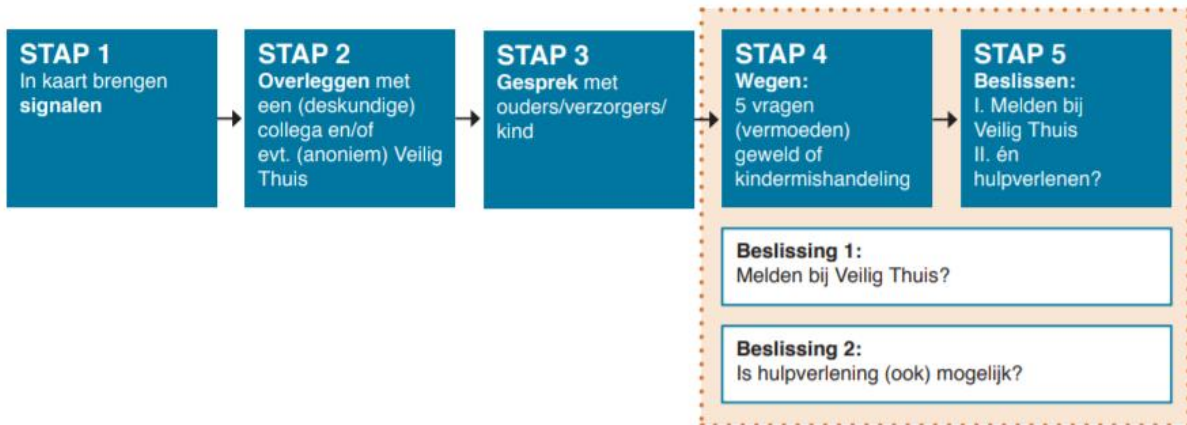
STAP 1
In kaart brengen **signalen**

STAP 2
**Overleggen** met een (deskundige) collega en/of evt. (anoniem) Veilig Thuis

STAP 3
**Gesprek** met ouders/verzorgers/kind

STAP 4
**Wegen:**
5 vragen (vermoeden) geweld of kindermishandeling

STAP 5
**Beslissen:**
I. Melden bij Veilig Thuis
II. én hulpverlenen?

**Beslissing 1:**
Melden bij Veilig Thuis?

**Beslissing 2:**
Is hulpverlening (ook) mogelijk?